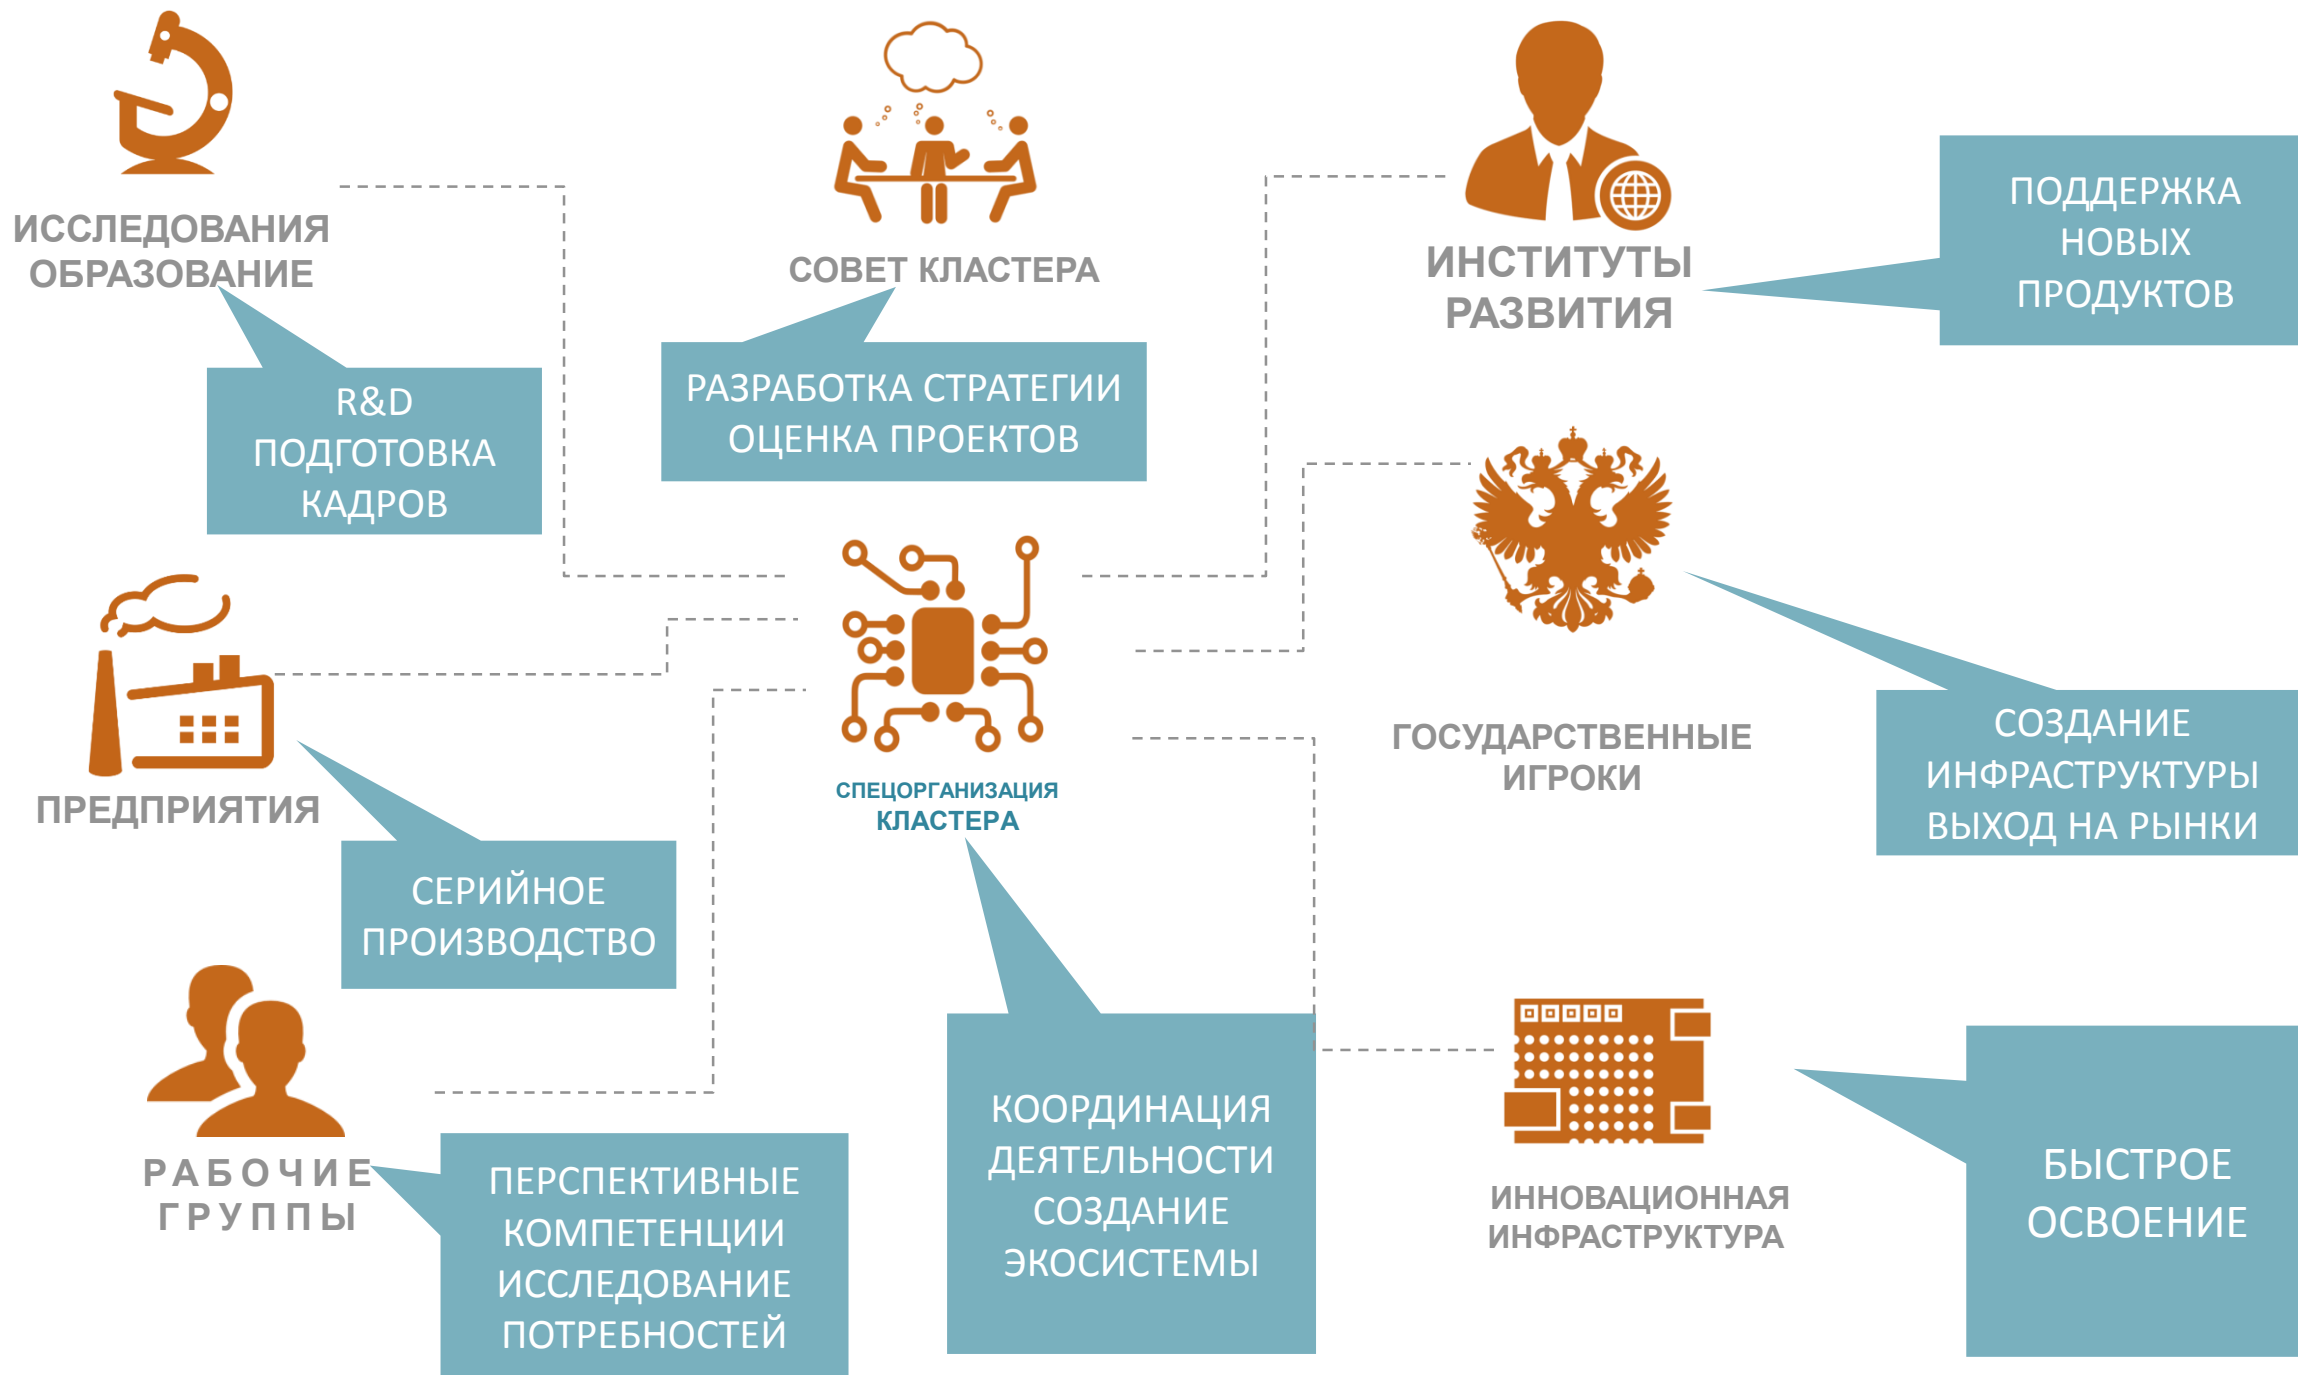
ИССЛЕДОВАНИЯ
ОБРАЗОВАНИЕ

R&D
ПОДГОТОВКА
КАДРОВ

СОВЕТ КЛАСТЕРА

РАЗРАБОТКА СТРАТЕГИИ
ОЦЕНКА ПРОЕКТОВ

ИНСТИТУТЫ
РАЗВИТИЯ

ПОДДЕРЖКА
НОВЫХ
ПРОДУКТОВ

ПРЕДПРИЯТИЯ

СЕРИЙНОЕ
ПРОИЗВОДСТВО

СПЕЦОРГАНИЗАЦИЯ
КЛАСТЕРА

ГОСУДАРСТВЕННЫЕ
ИГРОКИ

СОЗДАНИЕ
ИНФРАСТРУКТУРЫ
ВЫХОД НА РЫНКИ

РАБОЧИЕ
ГРУППЫ

ПЕРСПЕКТИВНЫЕ
КОМПЕТЕНЦИИ
ИССЛЕДОВАНИЕ
ПОТРЕБНОСТЕЙ

КООРДИНАЦИЯ
ДЕЯТЕЛЬНОСТИ
СОЗДАНИЕ
ЭКОСИСТЕМЫ

ИННОВАЦИОННАЯ
ИНФРАСТРУКТУРА

БЫСТРОЕ
ОСВОЕНИЕ